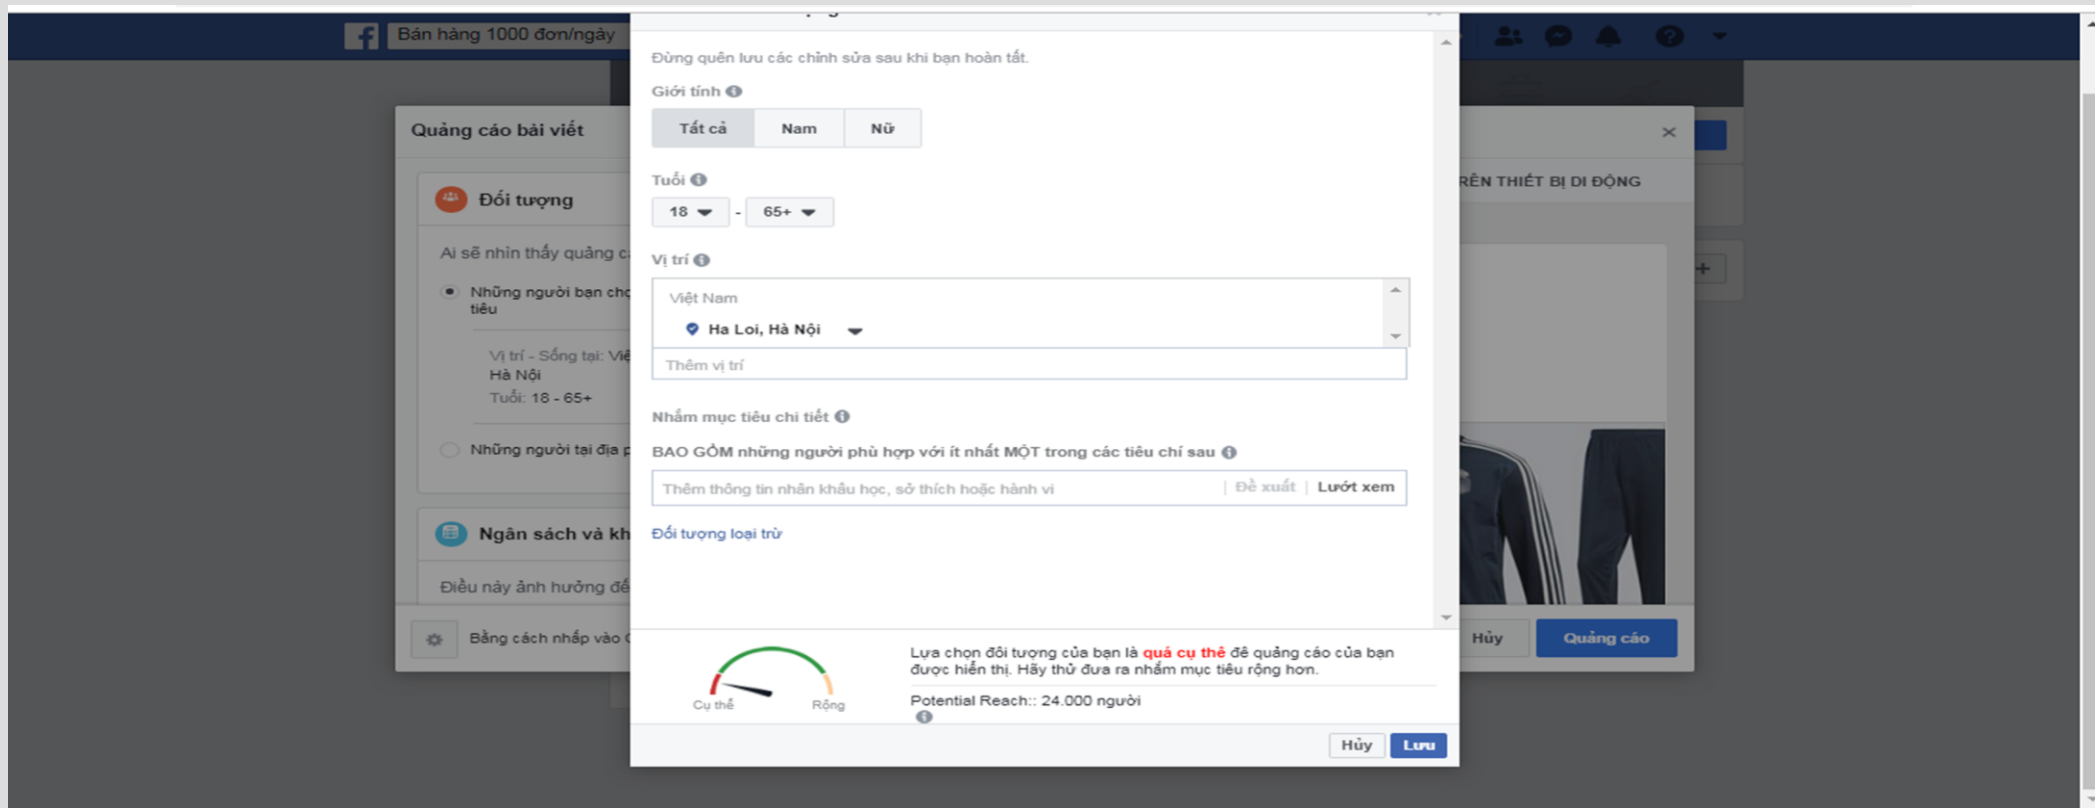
Bán hàng 1000 đơn/ngày

Quảng cáo bài viết

Đối tượng

Ai sẽ nhìn thấy quảng c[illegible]

Những người bạn ch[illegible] tiêu

Vị trí - Sống tại: Việ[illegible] Hà Nội
Tuổi: 18 - 65+

Những người tại địa p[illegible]

Ngân sách và kh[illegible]

Điều này ảnh hưởng đế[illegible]

Bằng cách nhấp vào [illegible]

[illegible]RÊN THIẾT BỊ DI ĐỘNG

Hủy
Quảng cáo

Đừng quên lưu các chỉnh sửa sau khi bạn hoàn tất.

Giới tính

| Tất cả | Nam | Nữ |
|---|---|---|

Tuổi
18 - 65+

Vị trí
Việt Nam
Ha Loi, Hà Nội
Thêm vị trí

Nhắm mục tiêu chi tiết
BAO GỒM những người phù hợp với ít nhất MỘT trong các tiêu chí sau
Thêm thông tin nhân khẩu học, sở thích hoặc hành vi | Đề xuất | Lướt xem

Đối tượng loại trừ

Cụ thể
Rộng

Lựa chọn đối tượng của bạn là quá cụ thể để quảng cáo của bạn được hiển thị. Hãy thử đưa ra nhắm mục tiêu rộng hơn.

Potential Reach:: 24.000 người

Hủy
Lưu